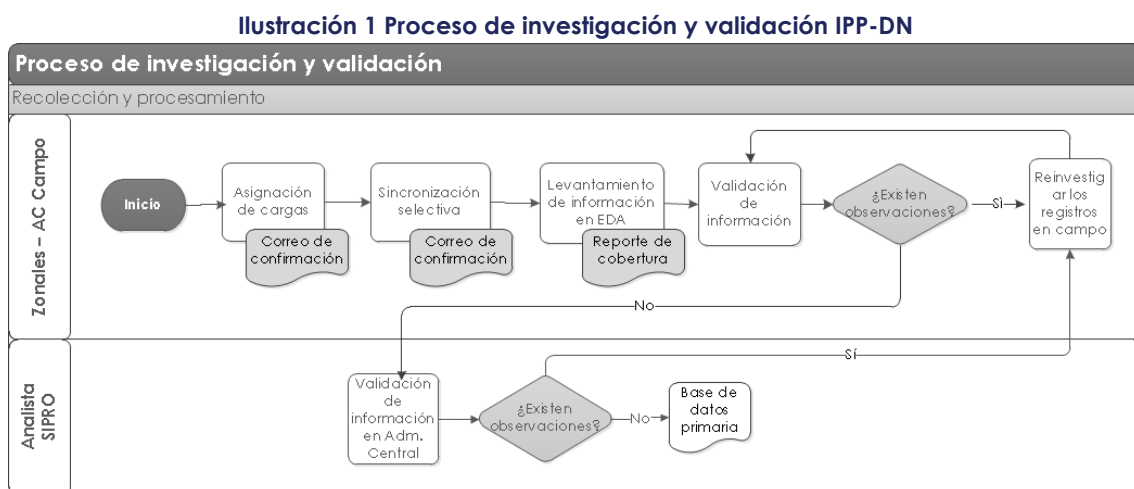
Ilustración 1 Proceso de investigación y validación IPP-DN

Proceso de investigación y validación

Recolección y procesamiento

Zonales – AC Campo

Inicio

Asignación de cargas

Correo de confirmación

Sincronización selectiva

Correo de confirmación

Levantamiento de información en EDA

Reporte de cobertura

Validación de información

¿Existen observaciones?

Sí

Reinvestigar los registros en campo

No

Analista SIPRO

Sí

Validación de información en Adm. Central

¿Existen observaciones?

No

Base de datos primaria